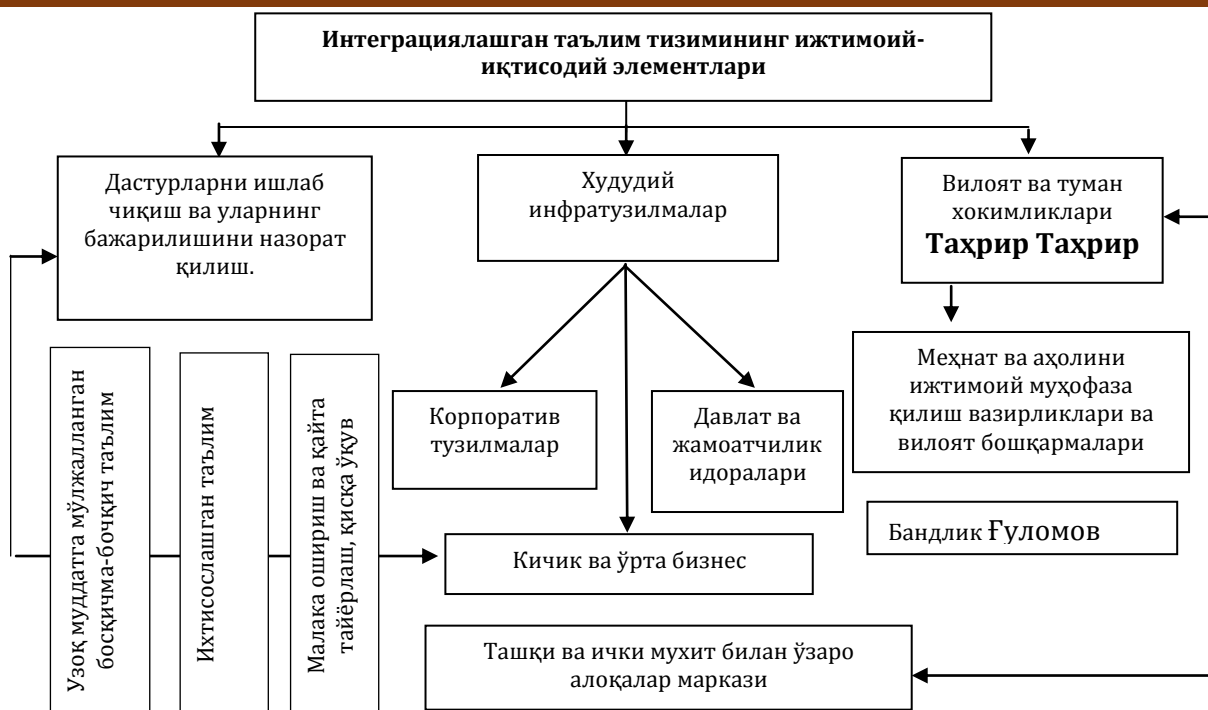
Интеграциялашган таълим тизимининг ижтимоий-иқтисодий элементлари

Дастурларни ишлаб чиқиш ва уларнинг бажарилишини назорат қилиш.

Худудий инфратузилмалар

Вилоят ва туман хокимликлари
Таҳрир Таҳрир

Меҳнат ва аҳолини ижтимоий муҳофаза қилиш вазирликлари ва вилоят бошқармалари

Узоқ муддатга мўлжалланган босқичма-бочқич таълим

Ихтисослашган таълим

Малака ошириш ва қайта тайёрлаш, қисқа ўқув

Корпоратив тузилмалар

Давлат ва жамоатчилик идоралари

Бандлик Ғуломов

Кичик ва ўрта бизнес

Ташқи ва ички мухит билан ўзаро алоқалар маркази